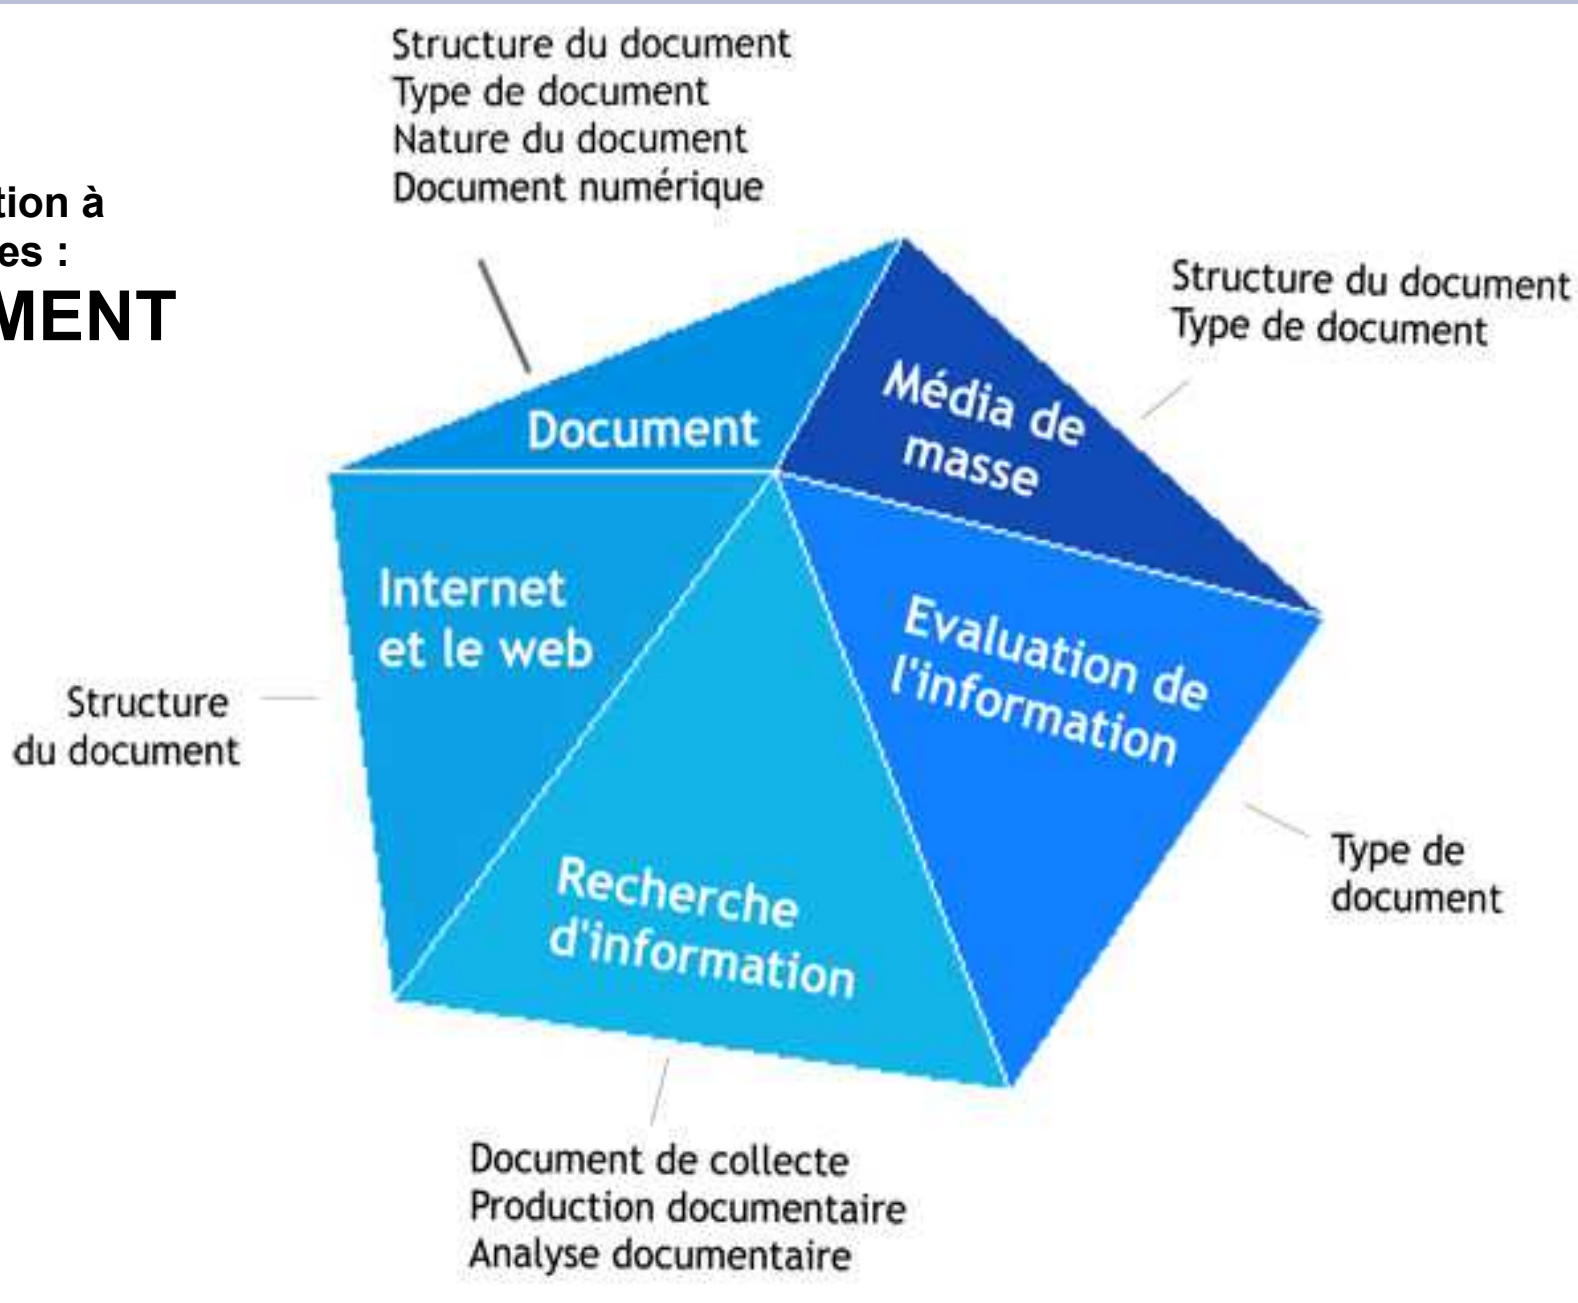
tion à
es :
MENT

Structure du document
Type de document
Nature du document
Document numérique

Structure du document
Type de document

Document

Média de masse

Internet et le web

Evaluation de l'information

Recherche d'information

Structure du document

Type de document

Document de collecte
Production documentaire
Analyse documentaire